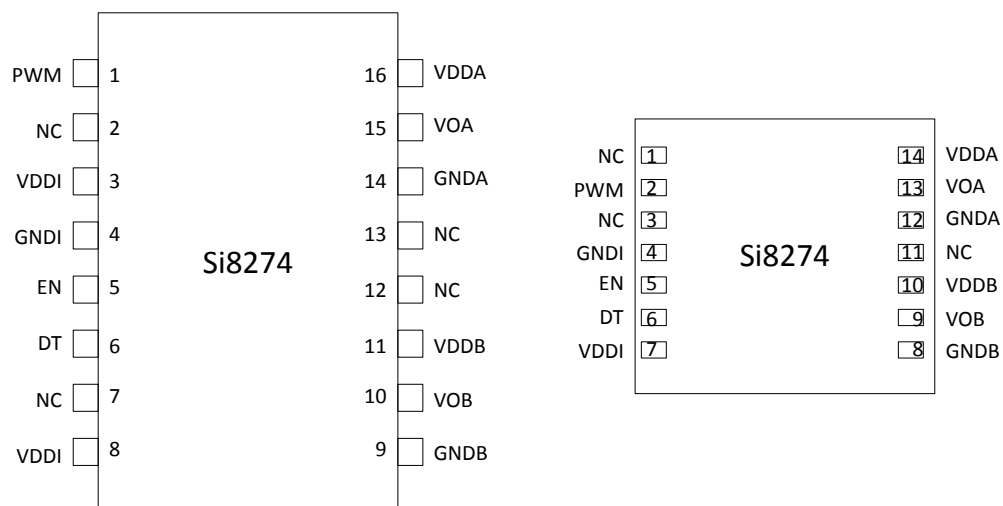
PWM 1
NC 2
VDDI 3
GNDI 4
EN 5
DT 6
NC 7
VDDI 8

Si8274

16 VDDA
15 VOA
14 GNDA
13 NC
12 NC
11 VDDB
10 VOB
9 GNDB

NC 1
PWM 2
NC 3
GNDI 4
EN 5
DT 6
VDDI 7

Si8274

14 VDDA
13 VOA
12 GNDA
11 NC
10 VDDB
9 VOB
8 GNDB